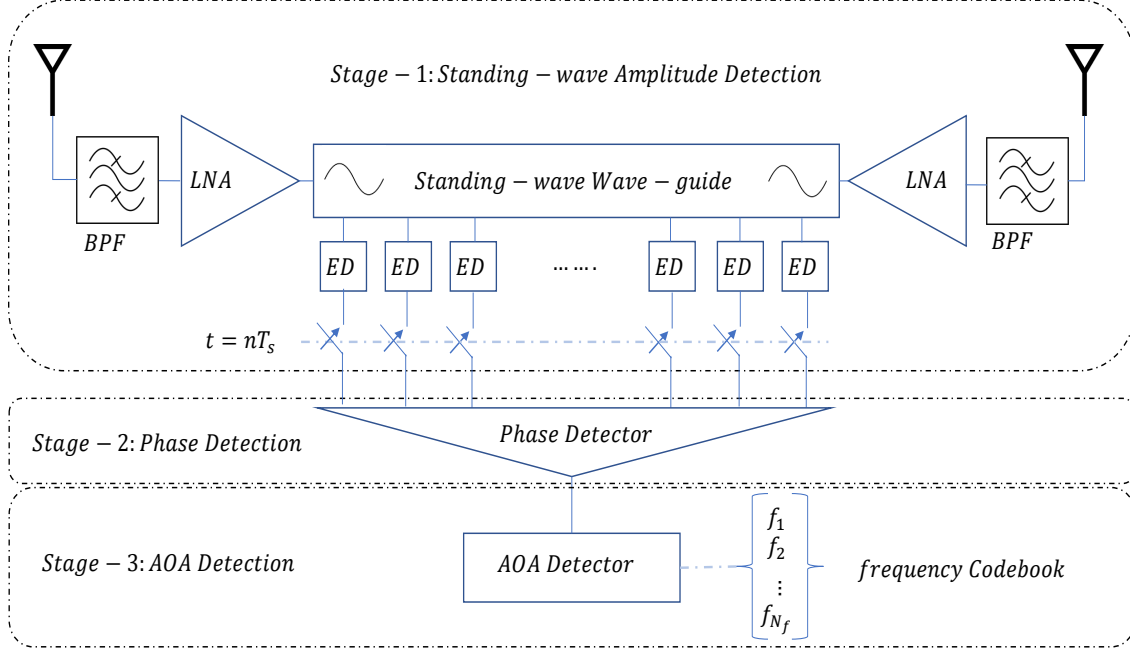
$Stage-1: Standing-wave\ Amplitude\ Detection$

$BPF$

$LNA$

$Standing-wave\ Wave-guide$

$LNA$

$BPF$

$ED$ $ED$ $ED$ …… $ED$ $ED$ $ED$

$t = nT_s$

$Stage-2: Phase\ Detection$

$Phase\ Detector$

$Stage-3: AOA\ Detection$

$AOA\ Detector$

$f_1$
$f_2$
$\vdots$
$f_{N_f}$

$frequency\ Codebook$